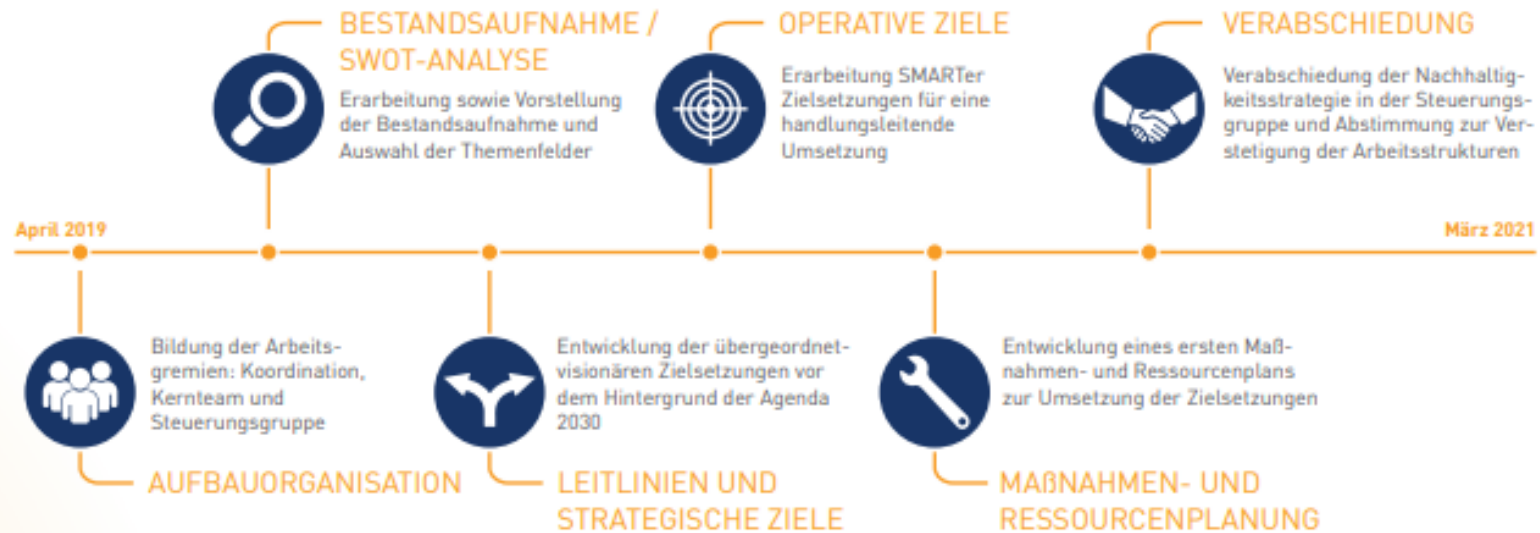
BESTANDSAUFNAHME / SWOT-ANALYSE

Erarbeitung sowie Vorstellung der Bestandsaufnahme und Auswahl der Themenfelder

OPERATIVE ZIELE

Erarbeitung SMARTer Zielsetzungen für eine handlungsleitende Umsetzung

VERABSCHIEDUNG

Verabschiedung der Nachhaltigkeitsstrategie in der Steuerungsgruppe und Abstimmung zur Verstetigung der Arbeitsstrukturen

April 2019

März 2021

Bildung der Arbeitsgremien: Koordination, Kernteam und Steuerungsgruppe

AUFBAUORGANISATION

Entwicklung der übergeordnet-visionären Zielsetzungen vor dem Hintergrund der Agenda 2030

LEITLINIEN UND STRATEGISCHE ZIELE

Entwicklung eines ersten Maßnahmen- und Ressourcenplans zur Umsetzung der Zielsetzungen

MAßNAHMEN- UND RESSOURCENPLANUNG